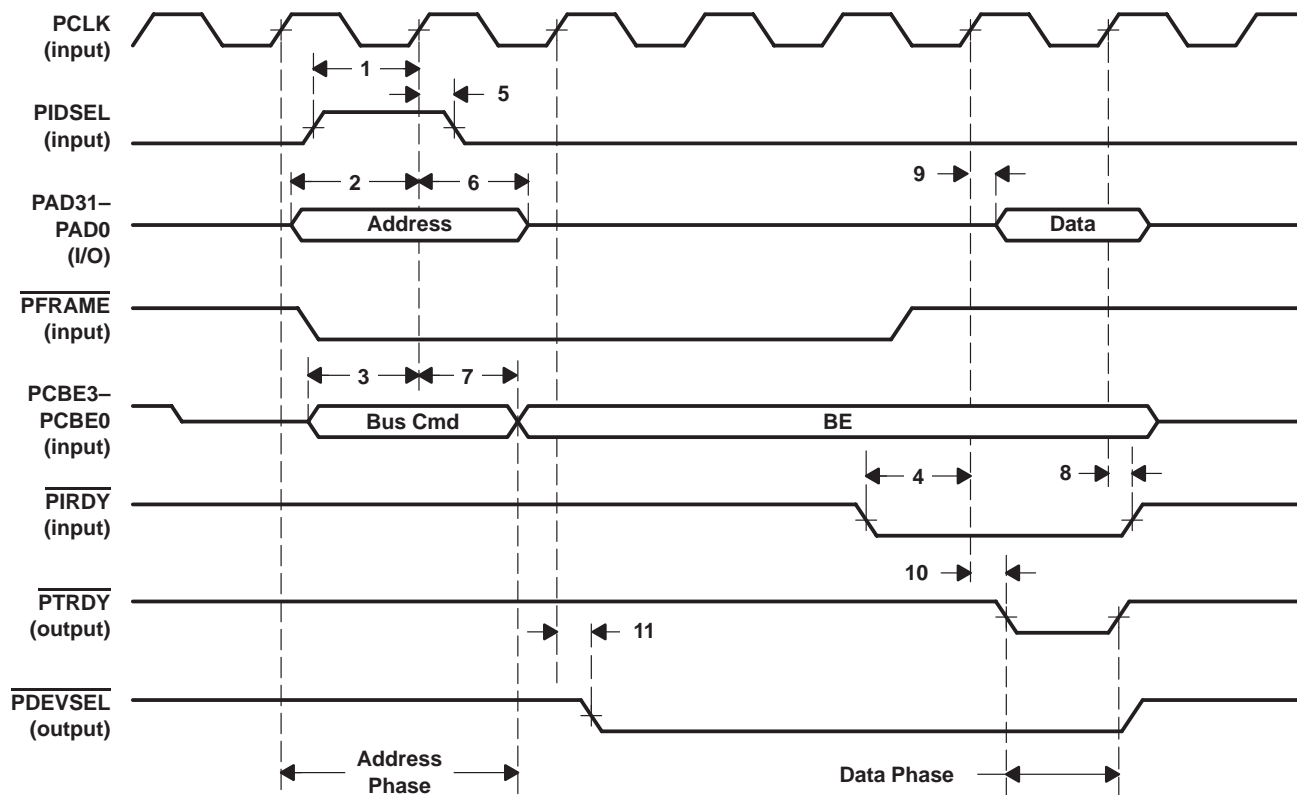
PCLK
(input)

1

5

PIDSEL
(input)

2

6

9

PAD31–
PAD0
(I/O)

Address

Data

$\overline{\text{PFRAME}}$
(input)

3

7

PCBE3–
PCBE0
(input)

Bus Cmd

BE

4

8

$\overline{\text{PIRDY}}$
(input)

10

$\overline{\text{PTRDY}}$
(output)

11

$\overline{\text{PDEVSEL}}$
(output)

Address
Phase

Data Phase